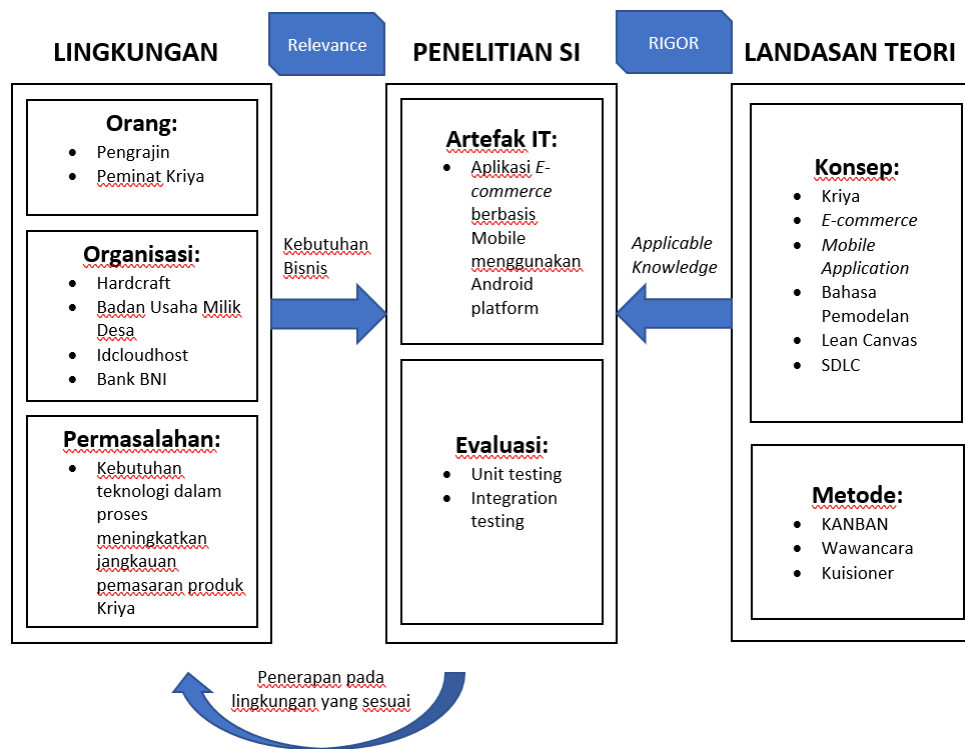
LINGKUNGAN

Relevance

PENELITIAN SI

RIGOR

LANDASAN TEORI

Orang:
- Pengrajin
- Peminat Kriya

Organisasi:
- Hardcraft
- Badan Usaha Milik Desa
- Idcloudhost
- Bank BNI

Permasalahan:
- Kebutuhan teknologi dalam proses meningkatkan jangkauan pemasaran produk Kriya

Kebutuhan Bisnis

Artefak IT:
- Aplikasi *E-commerce* berbasis Mobile menggunakan Android platform

Evaluasi:
- Unit testing
- Integration testing

Applicable Knowledge

Konsep:
- Kriya
- *E-commerce*
- *Mobile Application*
- Bahasa Pemodelan
- Lean Canvas
- SDLC

Metode:
- KANBAN
- Wawancara
- Kuisioner

Penerapan pada lingkungan yang sesuai